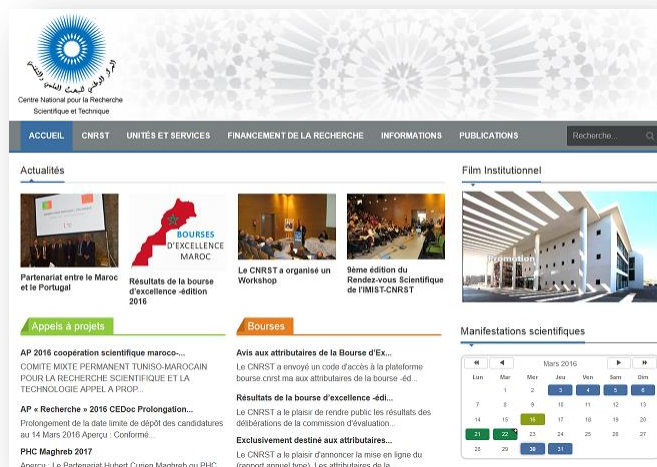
المركز الوطني للبحث العلمي والتقني
Centre National pour la Recherche Scientifique et Technique

ACCUEIL
CNRST
UNITÉS ET SERVICES
FINANCEMENT DE LA RECHERCHE
INFORMATIONS
PUBLICATIONS
Recherche...

Actualités

Partenariat entre le Maroc et le Portugal

BOURSES D'EXCELLENCE MAROC
Résultats de la bourse d'excellence -édition 2016

Le CNRST a organisé un Workshop

9ème édition du Rendez-vous Scientifique de l'IMIST-CNRST

Film Institutionnel

Promotion

Appels à projets

AP 2016 coopération scientifique maroco-...
COMITE MIXTE PERMANENT TUNISO-MAROCAIN POUR LA RECHERCHE SCIENTIFIQUE ET LA TECHNOLOGIE APPEL A PROP...

AP « Recherche » 2016 CEDoc Prolongation...
Prolongement de la date limite de dépôt des candidatures au 14 Mars 2016 Aperçu : Conformé...

PHC Maghreb 2017
Aperçu : Le Partenariat Hubert Curien Maghreb ou PHC...

Bourses

Avis aux attributaires de la Bourse d'Ex...
Le CNRST a envoyé un code d'accès à la plateforme bourse.cnrst.ma aux attributaires de la bourse -éd...

Résultats de la bourse d'excellence -édi...
Le CNRST a le plaisir de rendre public les résultats des délibérations de la commission d'évaluation...

Exclusivement destiné aux attributaires...
Le CNRST a le plaisir d'annoncer la mise en ligne du (rapport annuel type). Les attributaires de la...

Manifestations scientifiques

Mars 2016

| Lun | Mar | Mer | Jeu | Ven | Sam | Dim |
|---|---|---|---|---|---|---|
| | 1 | 2 | 3 | 4 | 5 | 6 |
| 7 | 8 | 9 | 10 | 11 | 12 | 13 |
| 14 | 15 | 16 | 17 | 18 | 19 | 20 |
| 21 | 22 | 23 | 24 | 25 | 26 | 27 |
| 28 | 29 | 30 | 31 | | | |